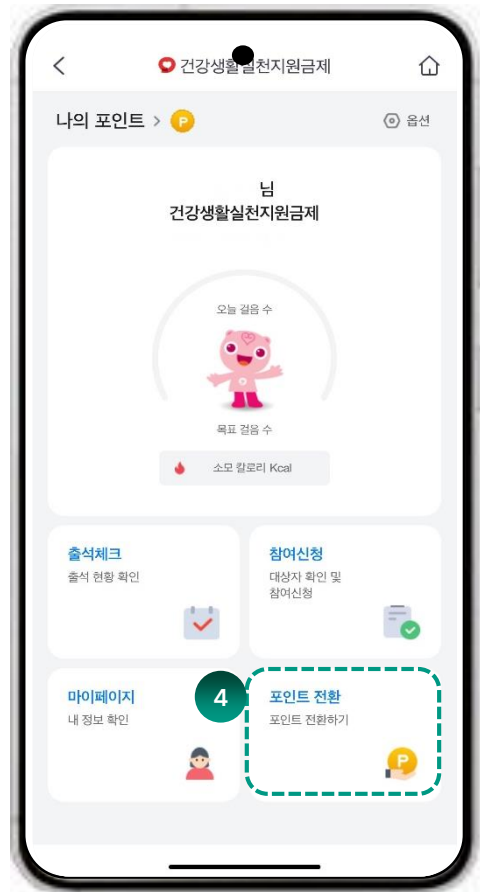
건강생활실천지원금제

나의 포인트 > P

옵션

님
건강생활실천지원금제

오늘 걸음 수

목표 걸음 수

소모 칼로리 Kcal

출석체크
출석 현황 확인

참여신청
대상자 확인 및 참여신청

마이페이지
내 정보 확인

4

포인트 전환
포인트 전환하기

P